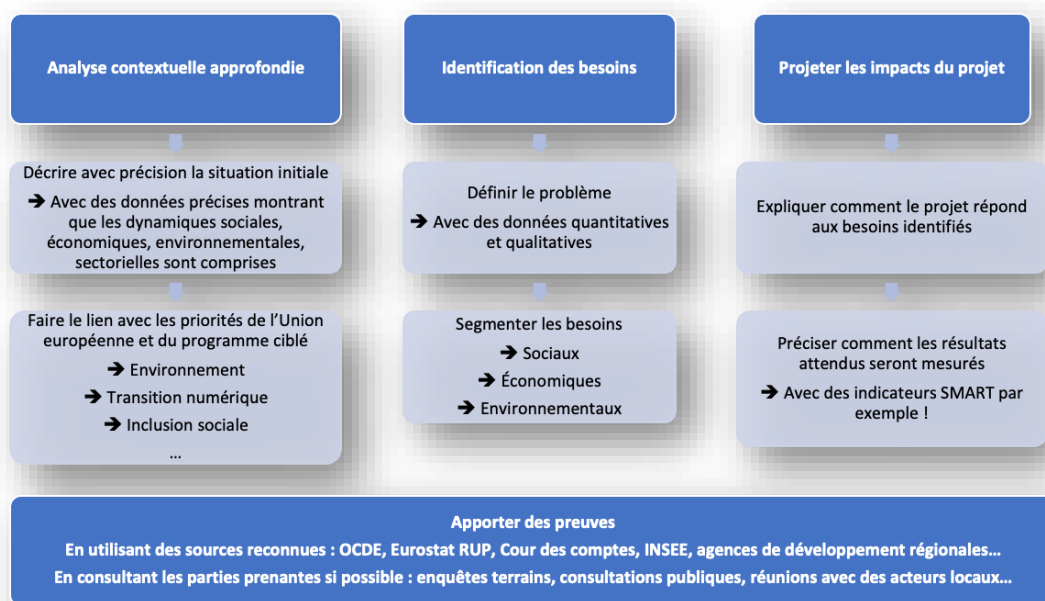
Analyse contextuelle approfondie

Décrire avec précision la situation initiale

➔ Avec des données précises montrant que les dynamiques sociales, économiques, environnementales, sectorielles sont comprises

Faire le lien avec les priorités de l'Union européenne et du programme ciblé

➔ Environnement

➔ Transition numérique

➔ Inclusion sociale

...

Identification des besoins

Définir le problème

➔ Avec des données quantitatives et qualitatives

Segmenter les besoins

➔ Sociaux

➔ Économiques

➔ Environnementaux

Projeter les impacts du projet

Expliquer comment le projet répond aux besoins identifiés

Préciser comment les résultats attendus seront mesurés

➔ Avec des indicateurs SMART par exemple !

Apporter des preuves

En utilisant des sources reconnues : OCDE, Eurostat RUP, Cour des comptes, INSEE, agences de développement régionales...

En consultant les parties prenantes si possible : enquêtes terrains, consultations publiques, réunions avec des acteurs locaux...